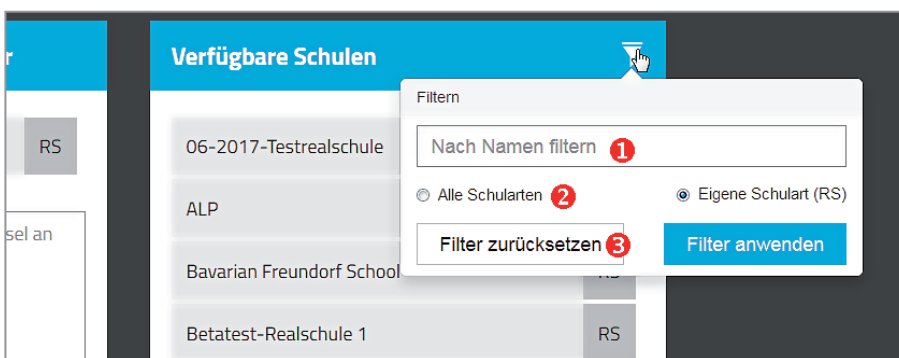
r

RS

sel an

Verfügbare Schulen

06-2017-Testrealschule

ALP

Bavarian Freundorf School

Betatest-Realschule 1 RS

Filtern

Nach Namen filtern ❶

Alle Schularten ❷

Eigene Schulart (RS)

Filter zurücksetzen ❸

Filter anwenden